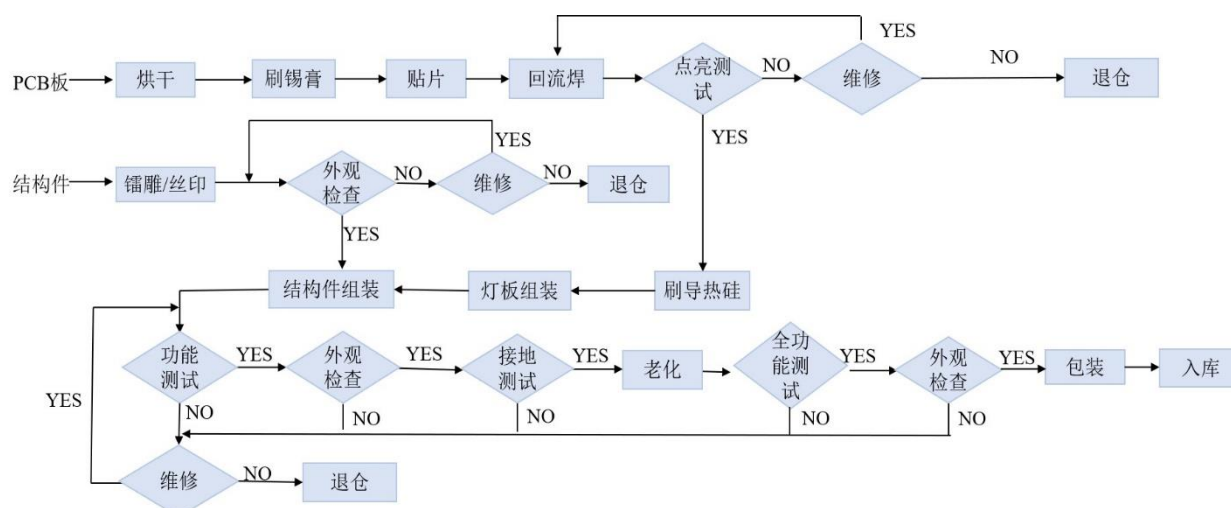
PCB板
烘干
刷锡膏
贴片
回流焊
点亮测试
NO
维修
YES
NO
退仓
YES

结构件
镭雕/丝印
外观检查
NO
维修
YES
NO
退仓
YES

结构件组装
灯板组装
刷导热硅

功能测试
YES
外观检查
YES
接地测试
YES
老化
全功能测试
YES
外观检查
YES
包装
入库
NO
NO
NO
NO
NO
YES
维修
NO
退仓